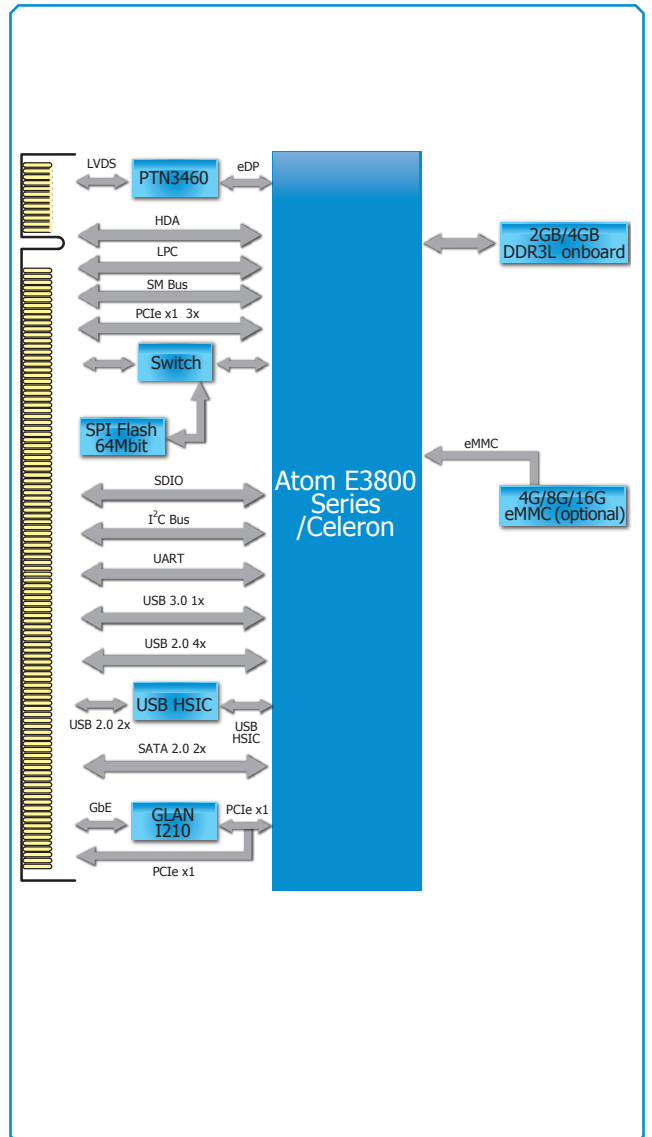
LVDS
PTN3460
eDP
HDA
LPC
SM Bus
PCIe x1 3x
Switch
SPI Flash 64Mbit
SDIO
$I^2C$ Bus
UART
USB 3.0 1x
USB 2.0 4x
USB 2.0 2x
USB HSIC
USB HSIC
SATA 2.0 2x
GbE
GLAN I210
PCIe x1
PCIe x1
Atom E3800 Series /Celeron
2GB/4GB DDR3L onboard
eMMC
4G/8G/16G eMMC (optional)